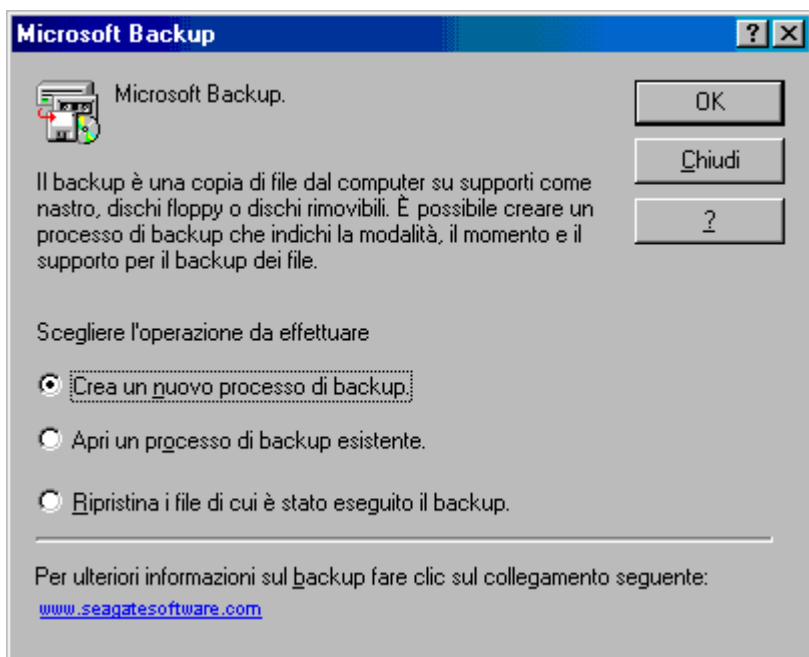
Microsoft Backup

?

Microsoft Backup.

OK

Chiudi

?

Il backup è una copia di file dal computer su supporti come nastro, dischi floppy o dischi rimovibili. È possibile creare un processo di backup che indichi la modalità, il momento e il supporto per il backup dei file.

Scegliere l'operazione da effettuare

Crea un nuovo processo di backup.

Apri un processo di backup esistente.

Ripristina i file di cui è stato eseguito il backup.

Per ulteriori informazioni sul backup fare clic sul collegamento seguente:

www.seagatesoftware.com